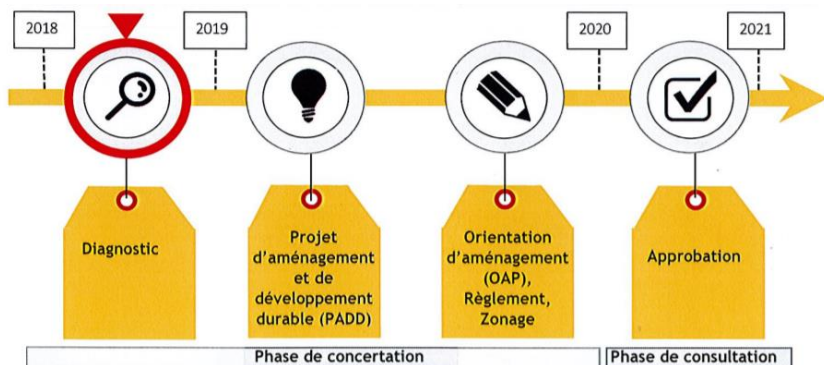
2018

2019

2020

2021

Diagnostic

Projet d'aménagement et de développement durable (PADD)

Orientation d'aménagement (OAP), Règlement, Zonage

Approbation

Phase de concertation

Phase de consultation